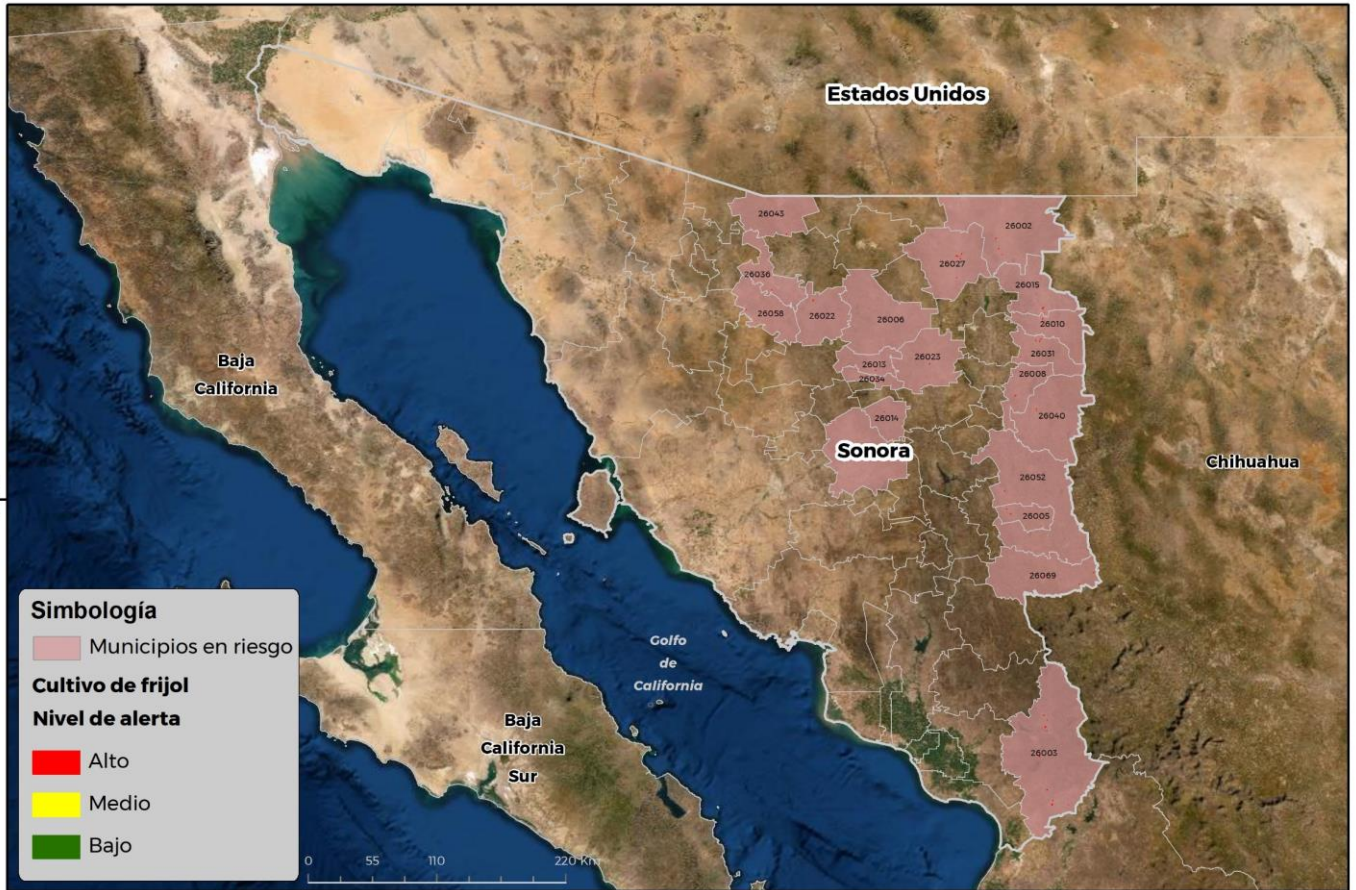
Estados Unidos

26043
26002
26027
26036
26015
26058
26022
26006
26010
26031
26013
26023
26034
26008
26014
26040
26052
26005
26069
26003

Baja California

Sonora

Chihuahua

Golfo de California

Baja California Sur

Simbología
Municipios en riesgo
Cultivo de frijol
Nivel de alerta
Alto
Medio
Bajo

0 55 110 220 Km